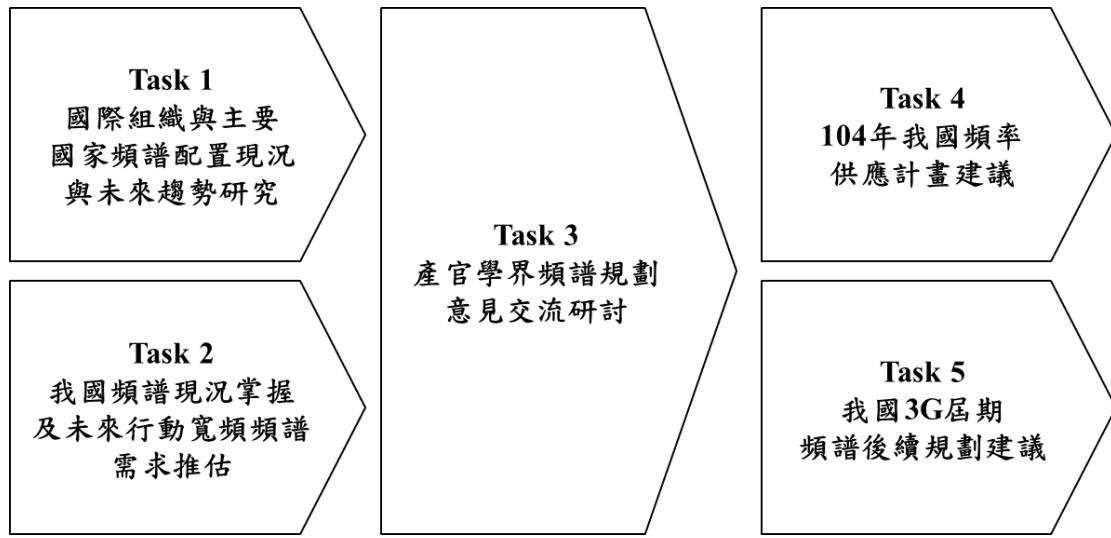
Task 1
國際組織與主要國家頻譜配置現況與未來趨勢研究

Task 2
我國頻譜現況掌握及未來行動寬頻頻譜需求推估

Task 3
產官學界頻譜規劃意見交流研討

Task 4
104年我國頻率供應計畫建議

Task 5
我國3G屆期頻譜後續規劃建議